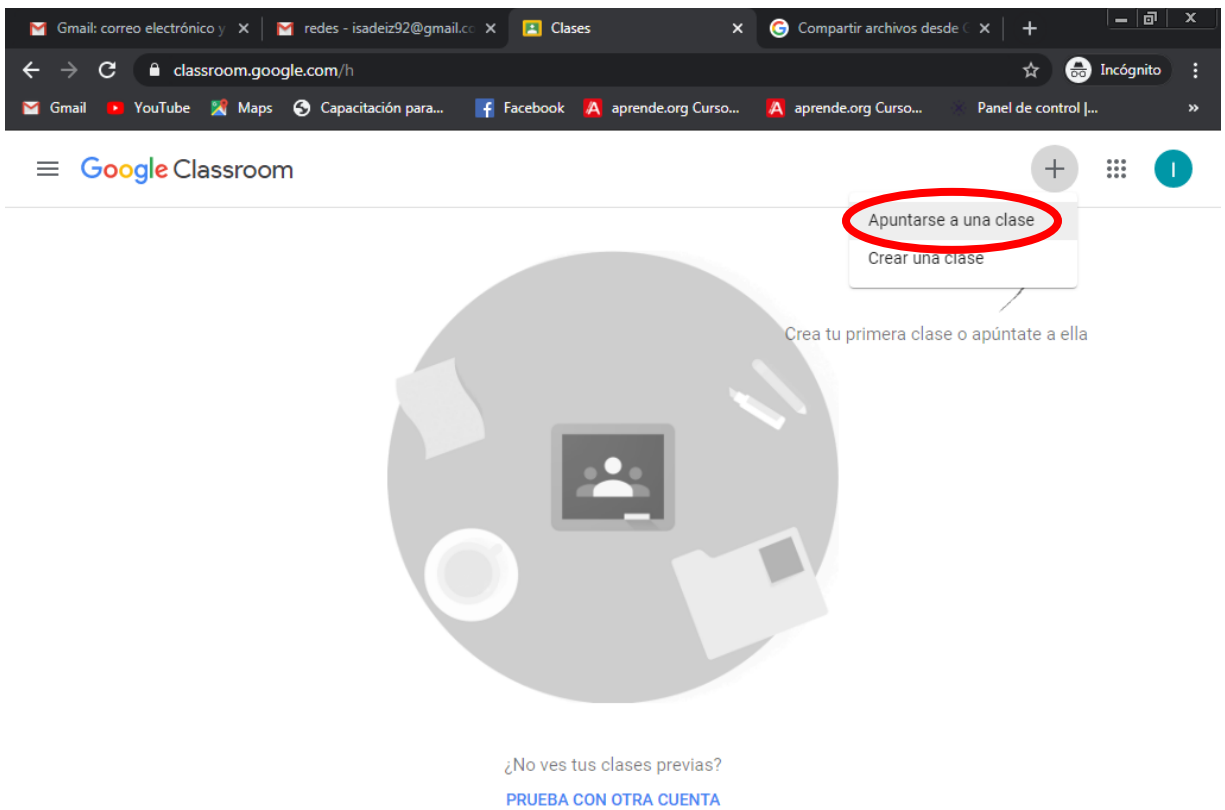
Gmail: correo electrónico y ×
redes - isadeiz92@gmail.co ×
Clases ×
Compartir archivos desde ( ×
+

classroom.google.com/h
Incógnito

Gmail
YouTube
Maps
Capacitación para...
Facebook
aprende.org Curso...
aprende.org Curso...
Panel de control |...
»

Google Classroom

+

I

Apuntarse a una clase
Crear una clase

Crea tu primera clase o apúntate a ella

¿No ves tus clases previas?
PRUEBA CON OTRA CUENTA